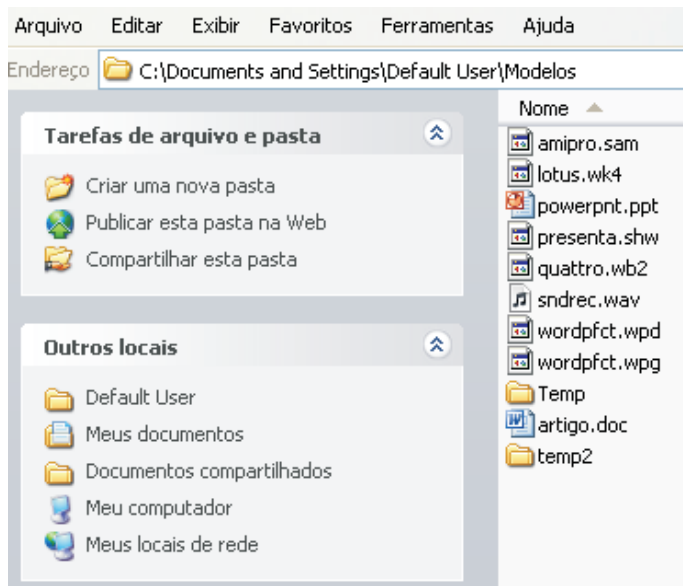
Arquivo Editar Exibir Favoritos Ferramentas Ajuda

Endereço C:\Documents and Settings\Default User\Modelos

Tarefas de arquivo e pasta

Criar uma nova pasta
Publicar esta pasta na Web
Compartilhar esta pasta

Outros locais

Default User
Meus documentos
Documentos compartilhados
Meu computador
Meus locais de rede

Nome

amipro.sam
lotus.wk4
powerpnt.ppt
presenta.shw
quattro.wb2
sndrec.wav
wordpfct.wpd
wordpfct.wpg
Temp
artigo.doc
temp2